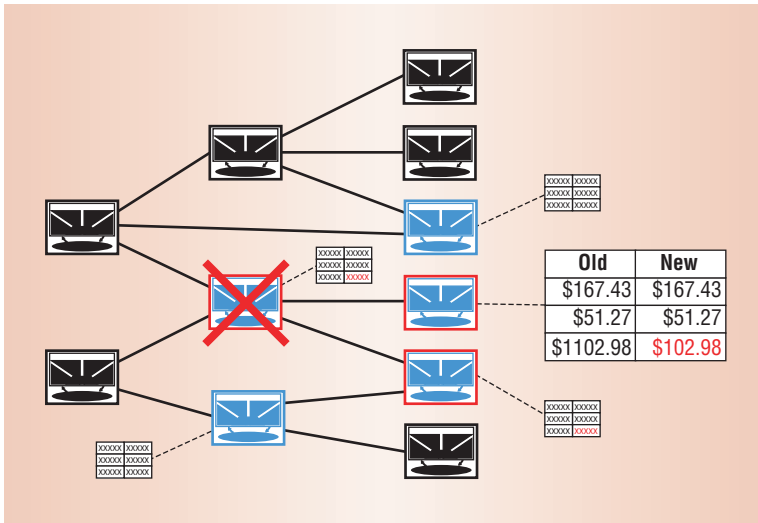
| xxxxx | xxxxx |
|---|---|
| xxxxx | xxxxx |
| xxxxx | xxxxx |

| xxxxx | xxxxx |
|---|---|
| xxxxx | xxxxx |
| xxxxx | xxxxx |

| Old | New |
|---|---|
| $167.43 | $167.43 |
| $51.27 | $51.27 |
| $1102.98 | $102.98 |

| xxxxx | xxxxx |
|---|---|
| xxxxx | xxxxx |
| xxxxx | xxxxx |

| xxxxx | xxxxx |
|---|---|
| xxxxx | xxxxx |
| xxxxx | xxxxx |